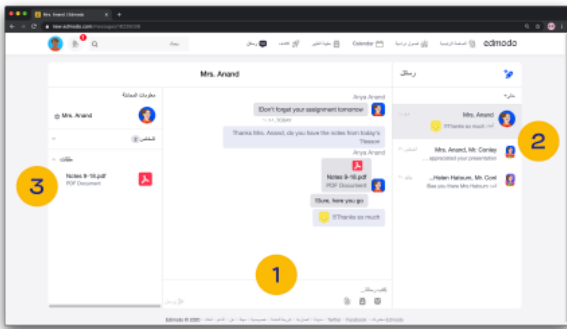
Mrs. Anand | Edmodo
new.edmodo.com/messages/

edmodo
الصفحة الرئيسية
فصول دراسية
Calendar
مكتبة الطلاب
التقدم
رسائل
بحث

رسائل
Mrs. Anand
!Thanks so much
Mrs. Anand, Mr. Conley
appreciated your presentation
...Helen Halsum, Mr. Conl
Bas you there Mrs Halsum

Mrs. Anand
Anya Anand
Don't forget your assignment tomorrow
Thanks Mrs. Anand, do you have the notes from today's lesson
Anya Anand
Notes 9-16.pdf
PDF Document
!Sure, here you go
!Thanks so much

معلومات المحادثة
Mrs. Anand
ملفات
Notes 9-16.pdf
PDF Document

...اكتب رسالة

1
2
3

Edmodo © 2020